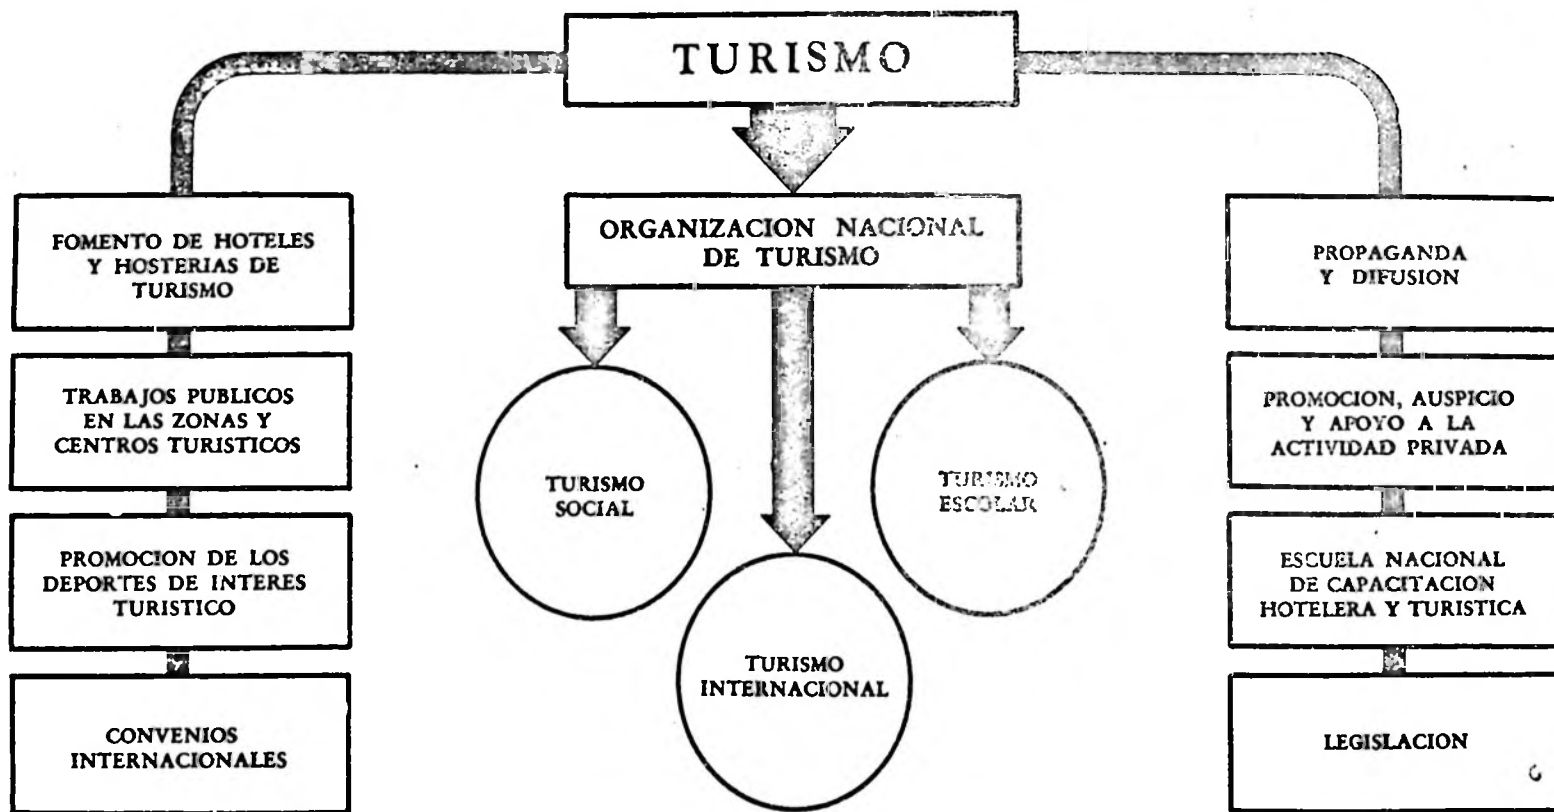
TURISMO

ORGANIZACION NACIONAL DE TURISMO

TURISMO SOCIAL

TURISMO INTERNACIONAL

TURISMO ESCOLAR

FOMENTO DE HOTELES Y HOSTERIAS DE TURISMO

TRABAJOS PUBLICOS EN LAS ZONAS Y CENTROS TURISTICOS

PROMOCION DE LOS DEPORTES DE INTERES TURISTICO

CONVENIOS INTERNACIONALES

PROPAGANDA Y DIFUSION

PROMOCION, AUSPICIO Y APOYO A LA ACTIVIDAD PRIVADA

ESCUELA NACIONAL DE CAPACITACION HOTELERA Y TURISTICA

LEGISLACION